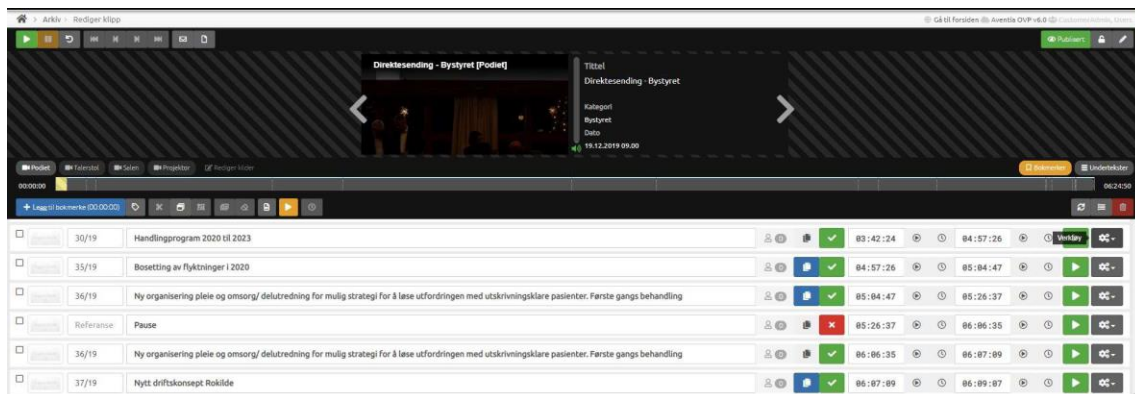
Arkiv > Rediger klipp

Gå til forsiden Aventia OVP v6.0 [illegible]

Publisert

Direktesending - Bystyret [Podiet]

Tittel
Direktesending - Bystyret

Kategori
Bystyret
Dato
19.12.2019 09.00

Podiet Talerstol Salen Projektor Rediger kilder

Bokmerker Undertekster

00:00:00

06:24:50

+ Legg til bokmerke (00:00:00)

| | 30/19 | Handlingprogram 2020 til 2023 | 03:42:24 | 04:57:26 | Verktøy |
|---|---|---|---|---|---|
| | 35/19 | Bosetting av flyktninger i 2020 | 04:57:26 | 05:04:47 | |
| | 36/19 | Ny organisering pleie og omsorg/ delutredning for mulig strategi for å løse utfordringen med utskrivningsklare pasienter. Første gangs behandling | 05:04:47 | 05:26:37 | |
| | Referanse | Pause | 05:26:37 | 06:06:35 | |
| | 36/19 | Ny organisering pleie og omsorg/ delutredning for mulig strategi for å løse utfordringen med utskrivningsklare pasienter. Første gangs behandling | 06:06:35 | 06:07:09 | |
| | 37/19 | Nytt driftskonsept Rokilde | 06:07:09 | 06:09:07 | |